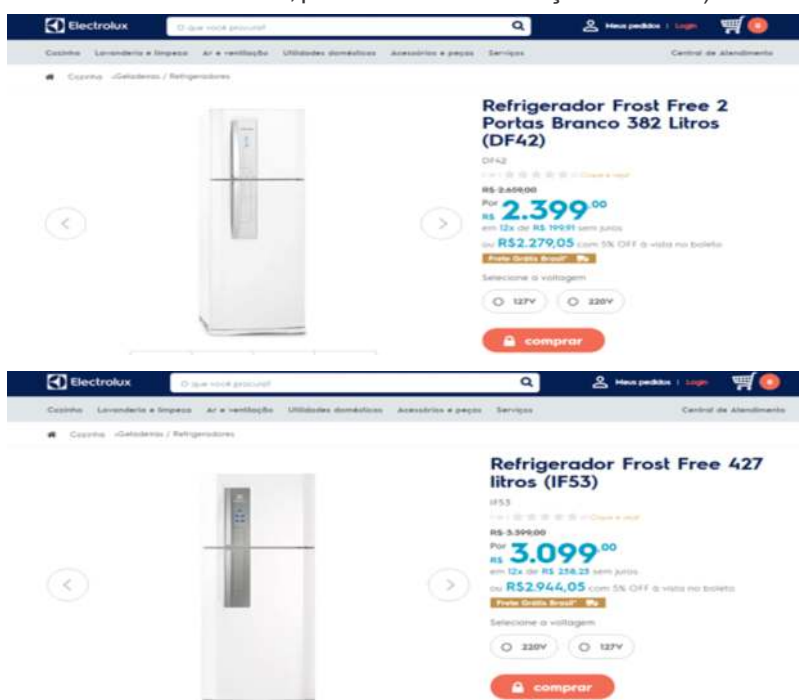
Electrolux
O que você procura?
Meus pedidos | Login
0
Cozinha Lavanderia e limpeza Ar e ventilação Utilidades domésticas Acessórios e peças Serviços
Central de Atendimento
Cozinha › Geladeiras / Refrigeradores

Refrigerador Frost Free 2 Portas Branco 382 Litros (DF42)
DF42
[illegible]
R$ 2.609,00
Por R$ 2.399,00
em 12x de R$ 199,91 sem juros
ou R$2.279,05 com 5% OFF à vista no boleto
Frete Grátis Brasil*
Selecione a voltagem
127V 220V
comprar

Electrolux
O que você procura?
Meus pedidos | Login
0
Cozinha Lavanderia e limpeza Ar e ventilação Utilidades domésticas Acessórios e peças Serviços
Central de Atendimento
Cozinha › Geladeiras / Refrigeradores

Refrigerador Frost Free 427 litros (IF53)
IF53
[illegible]
R$ 3.399,00
Por R$ 3.099,00
em 12x de R$ 258,25 sem juros
ou R$2.944,05 com 5% OFF à vista no boleto
Frete Grátis Brasil*
Selecione a voltagem
220V 127V
comprar